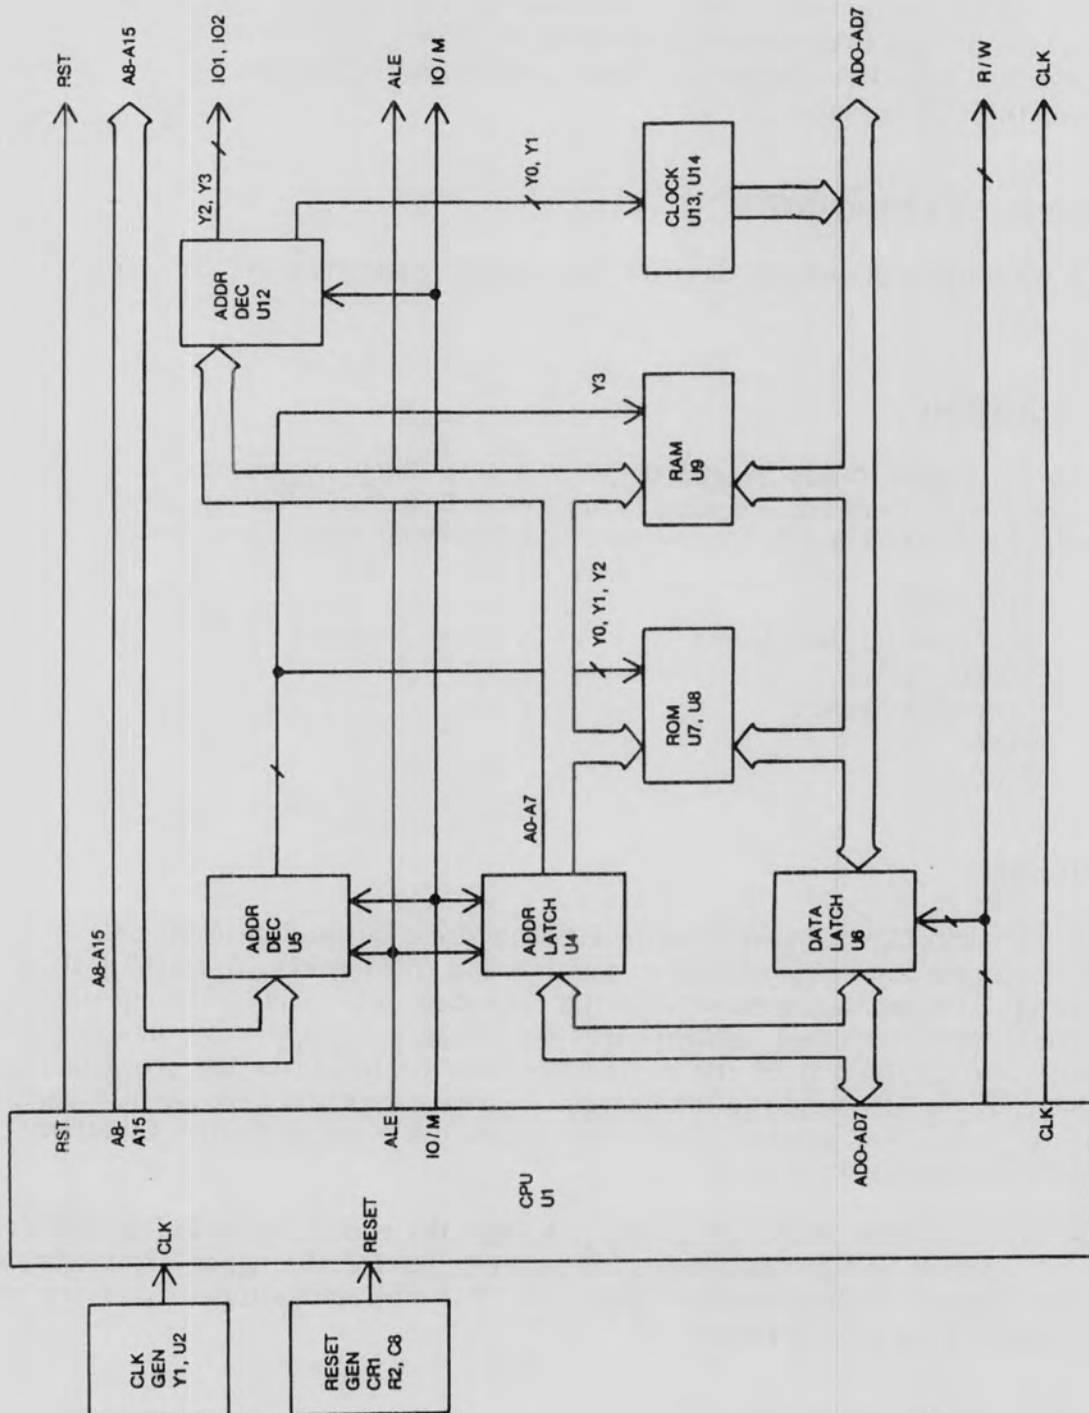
RST
A8-A15
IO1, IO2
ALE
IO / M
ADO-AD7
R / W
CLK

Y2, Y3
ADDR
DEC
U12

Y0, Y1
CLOCK
U13, U14

Y3
RAM
U9

Y0, Y1, Y2
ROM
U7, U8

A8-A15
ADDR
DEC
U5

A0-A7
ADDR
LATCH
U4

DATA
LATCH
U6

RST
A8-
A15
ALE
IO / M
ADO-AD7
CLK

CLK
RESET
CPU
U1

CLK
GEN
Y1, U2

RESET
GEN
CR1
R2, C8